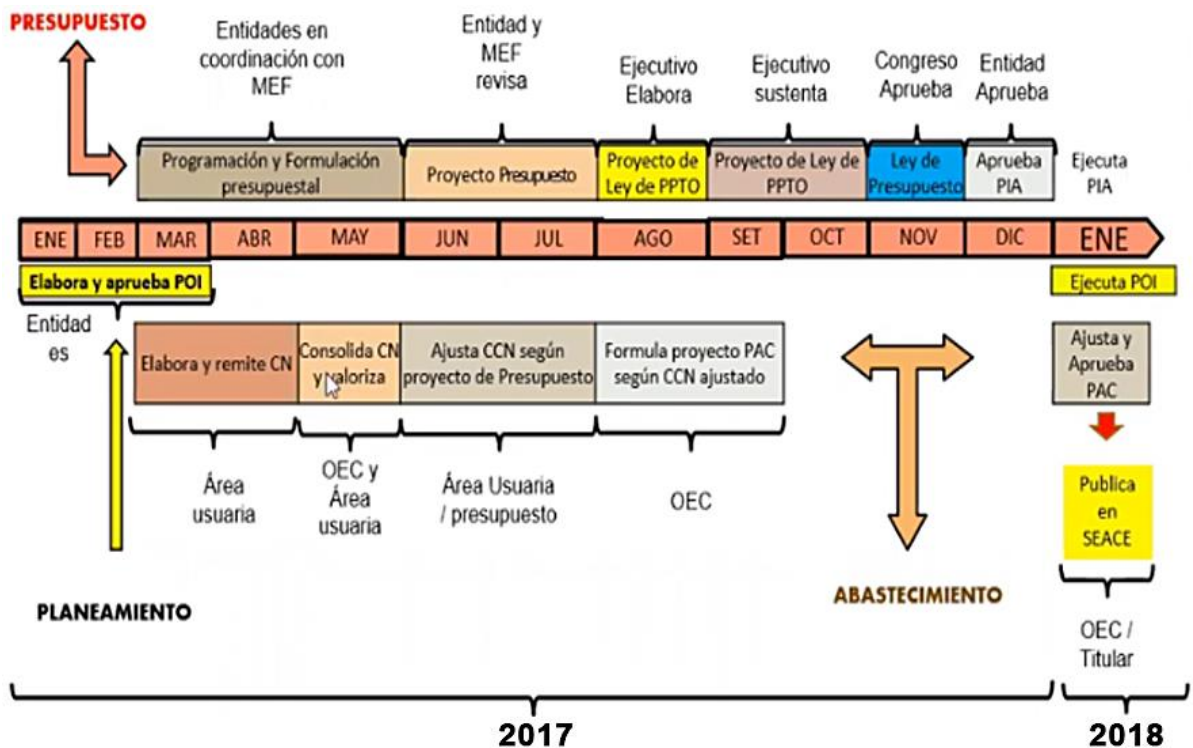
PRESUPUESTO

Entidades en coordinación con MEF

Entidad y MEF revisa

Ejecutivo Elabora

Ejecutivo sustenta

Congreso Aprueba

Entidad Aprueba

Programación y Formulación presupuestal

Proyecto Presupuesto

Proyecto de Ley de PPTO

Proyecto de Ley de PPTO

Ley de Presupuesto

Aprueba PIA

Ejecuta PIA

| ENE | FEB | MAR | ABR | MAY | JUN | JUL | AGO | SET | OCT | NOV | DIC | ENE |
|---|---|---|---|---|---|---|---|---|---|---|---|---|

Elabora y aprueba POI

Ejecuta POI

Entidades

Elabora y remite CN

Consolida CN y valoriza

Ajusta CCN según proyecto de Presupuesto

Formula proyecto PAC según CCN ajustado

Ajusta y Aprueba PAC

Área usuaria

OEC y Área usuaria

Área Usuaria / presupuesto

OEC

Publica en SEACE

PLANEAMIENTO

ABASTECIMIENTO

OEC / Titular

2017

2018